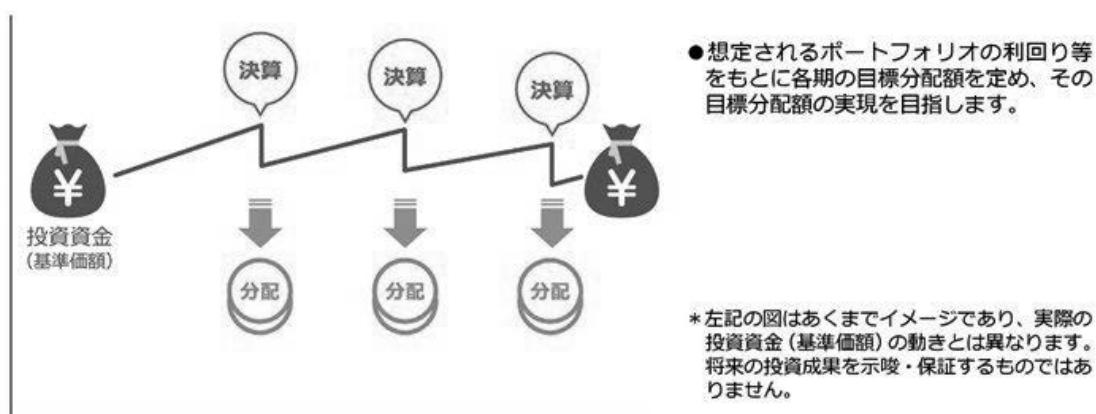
決算

決算

決算

¥

投資資金
(基準価額)

¥

分配

分配

分配

●想定されるポートフォリオの利回り等をもとに各期の目標分配額を定め、その目標分配額の実現を目指します。

*左記の図はあくまでイメージであり、実際の投資資金(基準価額)の動きとは異なります。将来の投資成果を示唆・保証するものではありません。